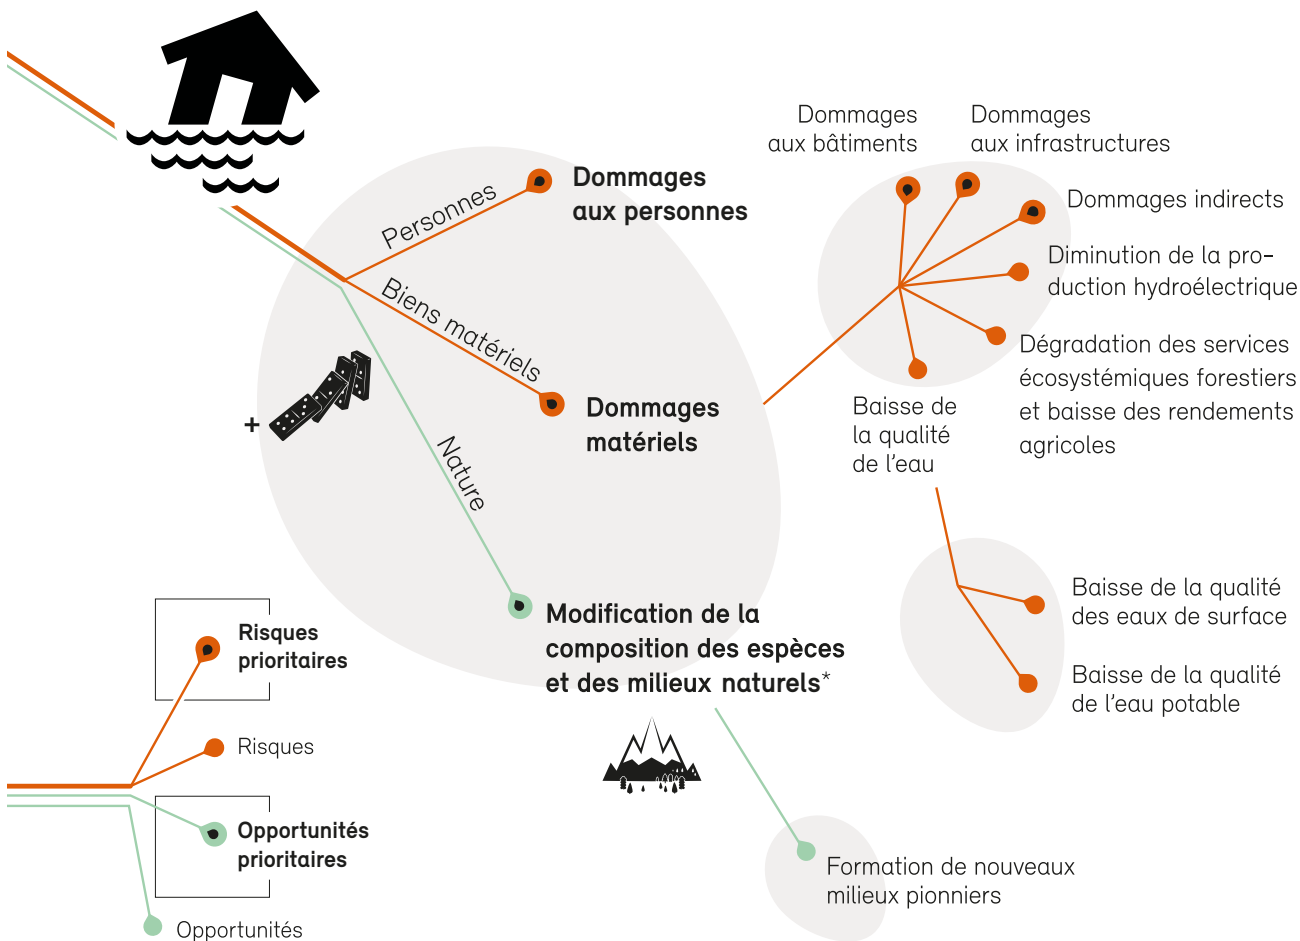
Personnes

Dommages aux personnes

Biens matériels

Dommages matériels

+

Nature

Modification de la composition des espèces et des milieux naturels*

Dommages aux bâtiments

Dommages aux infrastructures

Dommages indirects

Diminution de la production hydroélectrique

Dégradation des services écosystémiques forestiers et baisse des rendements agricoles

Baisse de la qualité de l'eau

Baisse de la qualité des eaux de surface

Baisse de la qualité de l'eau potable

Formation de nouveaux milieux pionniers

Risques prioritaires

Risques

Opportunités prioritaires

Opportunités